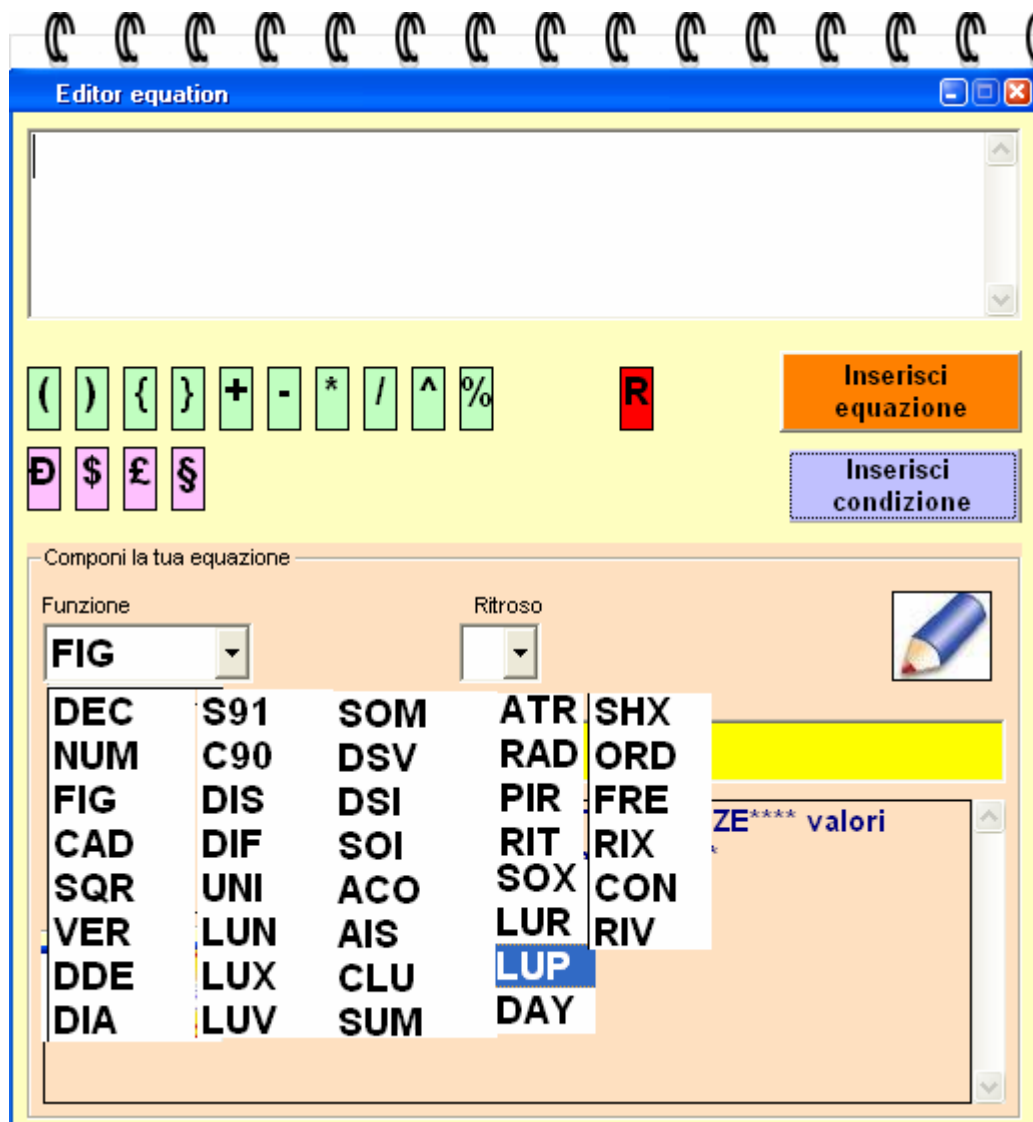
Editor equation

( ) { } + - * / ^ % R

Đ $ £ §

Inserisci equazione

Inserisci condizione

Componi la tua equazione

Funzione

FIG

Ritroso

DEC
NUM
FIG
CAD
SQR
VER
DDE
DIA

S91
C90
DIS
DIF
UNI
LUN
LUX
LUV

SOM
DSV
DSI
SOI
ACO
AIS
CLU
SUM

ATR
RAD
PIR
RIT
SOX
LUR
LUP
DAY

SHX
ORD
FRE
RIX
CON
RIV

ZE**** valori